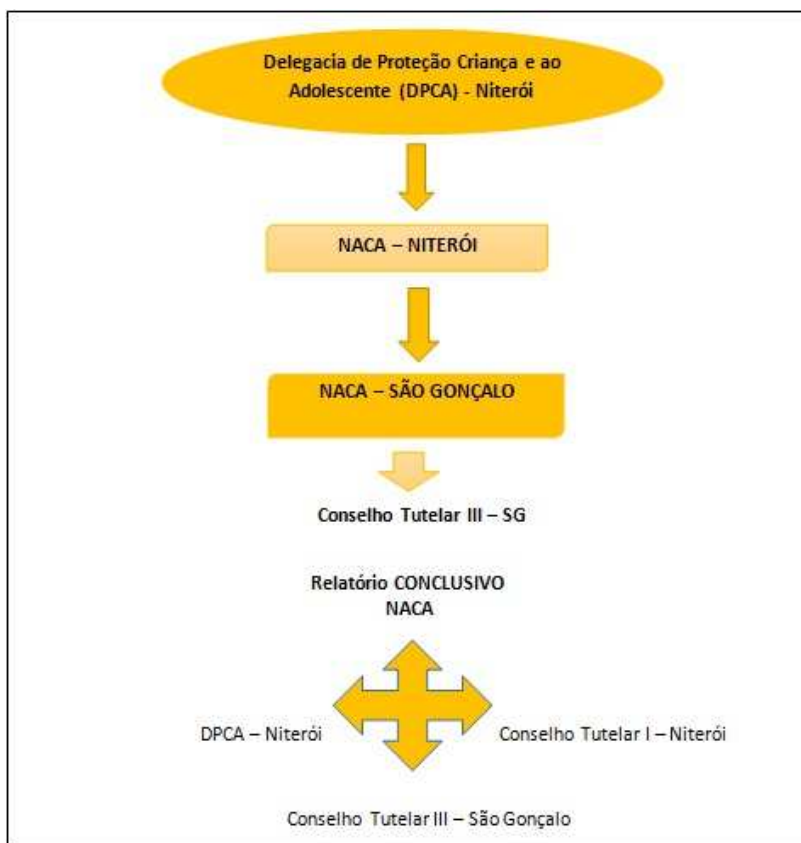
Delegacia de Proteção Criança e ao Adolescente (DPCA) - Niterói

NACA – NITERÓI

NACA – SÃO GONÇALO

Conselho Tutelar III – SG

Relatório CONCLUSIVO NACA

DPCA – Niterói

Conselho Tutelar I – Niterói

Conselho Tutelar III – São Gonçalo